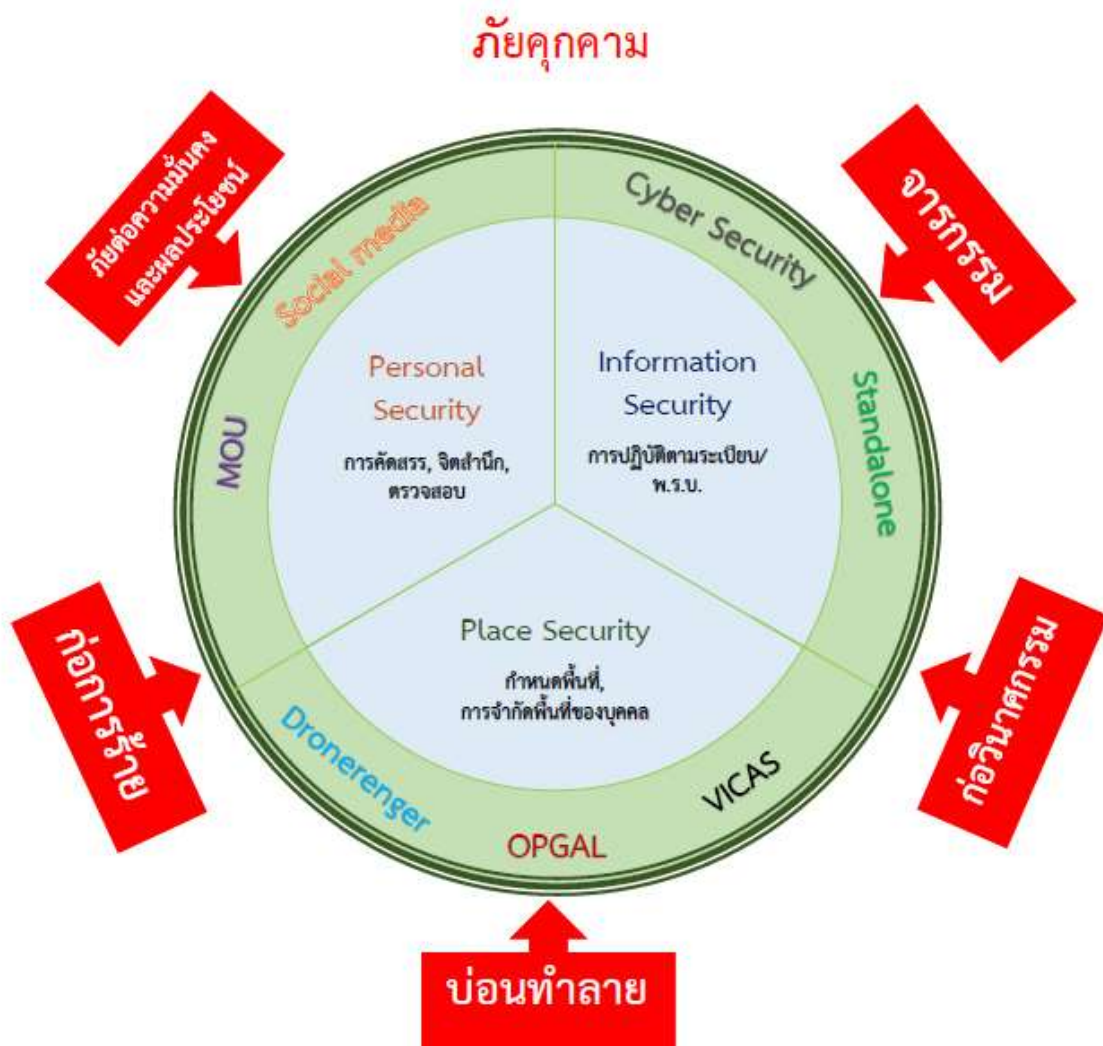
ภัยคุกคาม

ภัยต่อความมั่นคง และผลประโยชน์

จารกรรม

Social media

Cyber Security

Personal Security

การคัดสรร, จิตสำนึก, ตรวจสอบ

Information Security

การปฏิบัติตามระเบียบ/ พ.ร.บ.

MOU

Standalone

Place Security

กำหนดพื้นที่, การจำกัดพื้นที่ของบุคคล

ก่อการร้าย

ก่อวินาศกรรม

Dronerenger

VICAS

OPGAL

บ่อนทำลาย